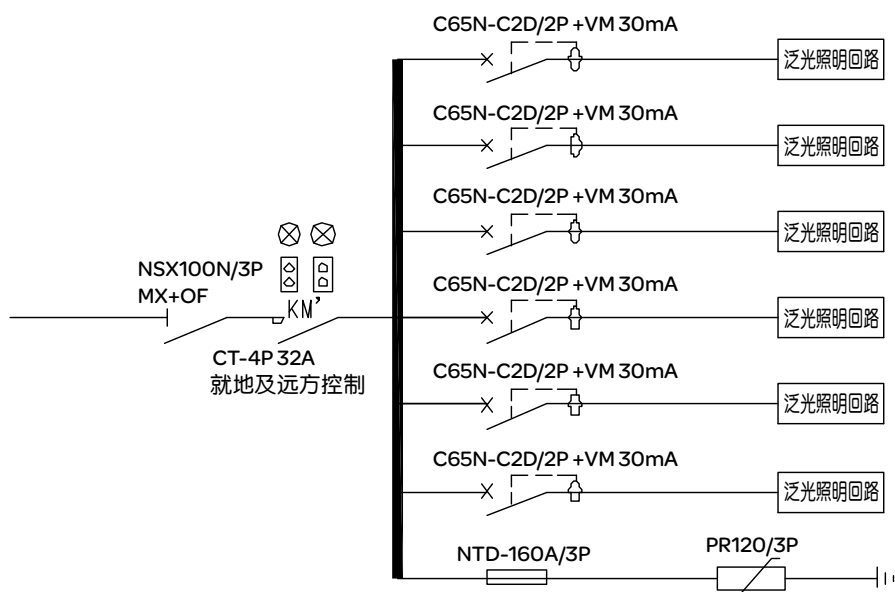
C65N-C2D/2P +VM 30mA
泛光照明回路

C65N-C2D/2P +VM 30mA
泛光照明回路

C65N-C2D/2P +VM 30mA
泛光照明回路

NSX100N/3P
MX+OF

KM'

C65N-C2D/2P +VM 30mA
泛光照明回路

CT-4P 32A
就地及远方控制

C65N-C2D/2P +VM 30mA
泛光照明回路

C65N-C2D/2P +VM 30mA
泛光照明回路

NTD-160A/3P
PR120/3P